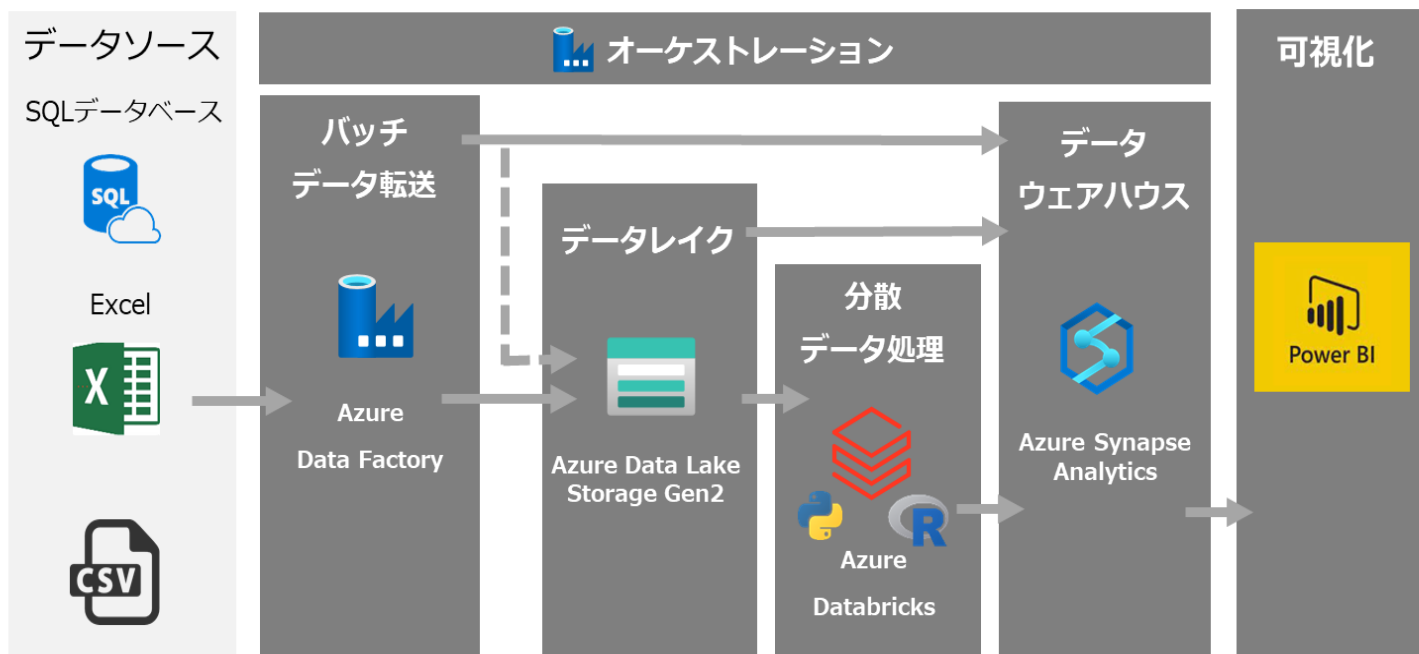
データソース

SQLデータベース

SQL

Excel

X

CSV

オーケストレーション

可視化

バッチ
データ転送

Azure
Data Factory

データレイク

Azure Data Lake
Storage Gen2

分散
データ処理

R

Azure
Databricks

データ
ウェアハウス

Azure Synapse
Analytics

Power BI